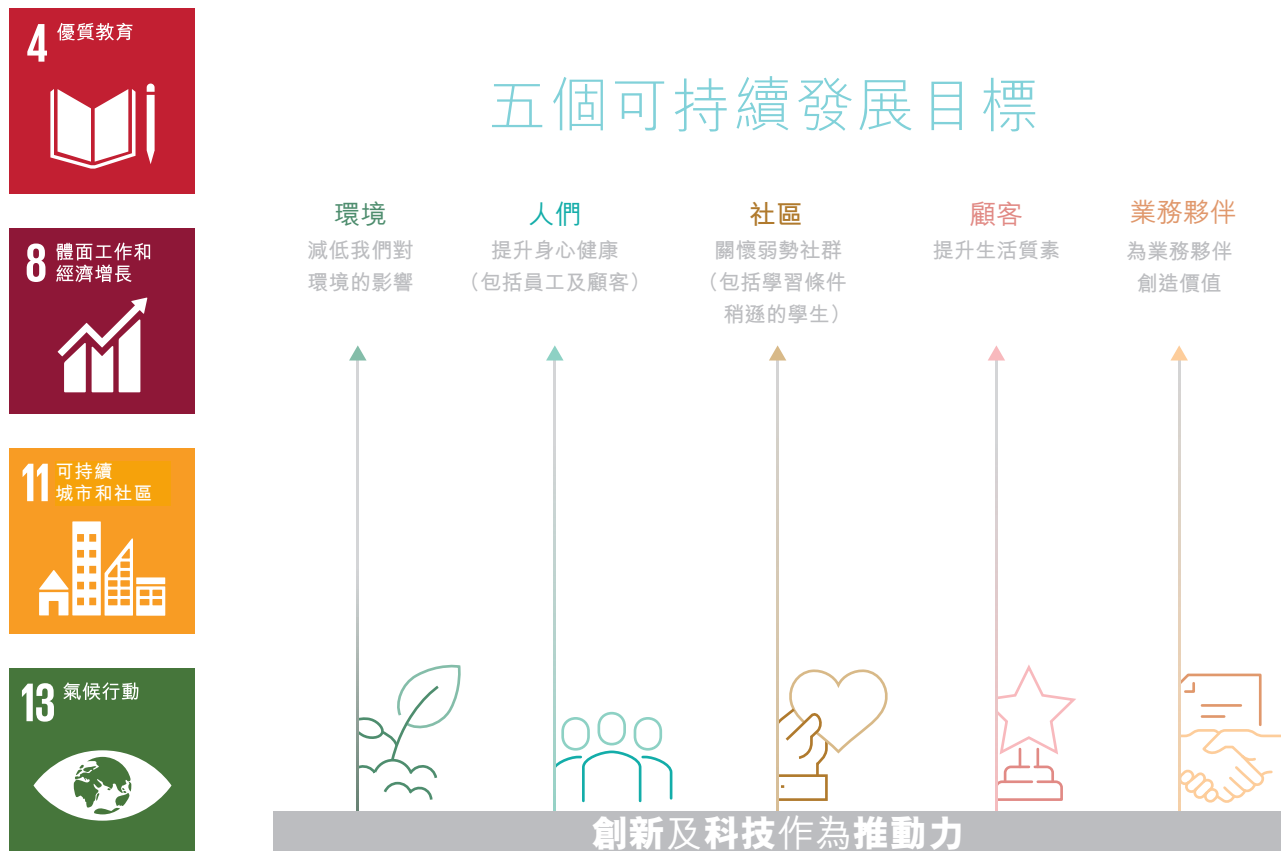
4 優質教育

8 體面工作和經濟增長

11 可持續城市和社區

13 氣候行動

五個可持續發展目標

環境
減低我們對環境的影響

人們
提升身心健康
（包括員工及顧客）

社區
關懷弱勢社群
（包括學習條件稍遜的學生）

顧客
提升生活質素

業務夥伴
為業務夥伴創造價值

創新及科技作為推動力